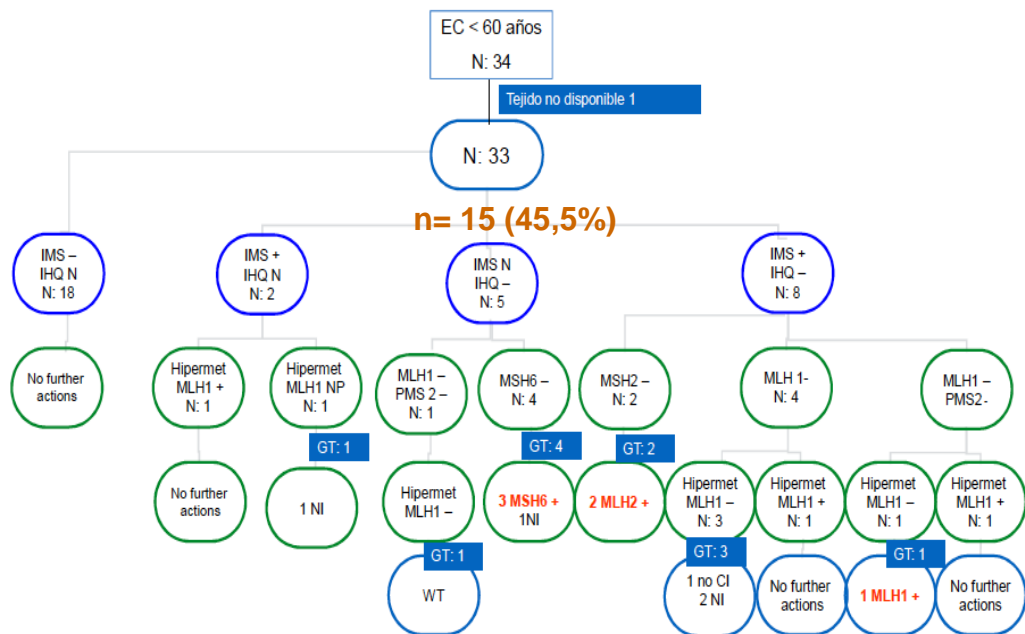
EC < 60 años
N: 34

Tejido no disponible 1

N: 33

n= 15 (45,5%)

IMS –
IHQ N
N: 18

IMS +
IHQ N
N: 2

IMS N
IHQ –
N: 5

IMS +
IHQ –
N: 8

No further actions

Hipermet
MLH1 +
N: 1

Hipermet
MLH1 NP
N: 1

MLH1 –
PMS 2 –
N: 1

MSH6 –
N: 4

MSH2 –
N: 2

MLH 1-
N: 4

MLH1 –
PMS2 -

GT: 1

GT: 4

GT: 2

No further actions

1 NI

Hipermet
MLH1 –

3 MSH6 +
1NI

2 MLH2 +

Hipermet
MLH1 –
N: 3

Hipermet
MLH1 +
N: 1

Hipermet
MLH1 –
N: 1

Hipermet
MLH1 +
N: 1

GT: 1

GT: 3

GT: 1

WT

1 no CI
2 NI

No further actions

1 MLH1 +

No further actions